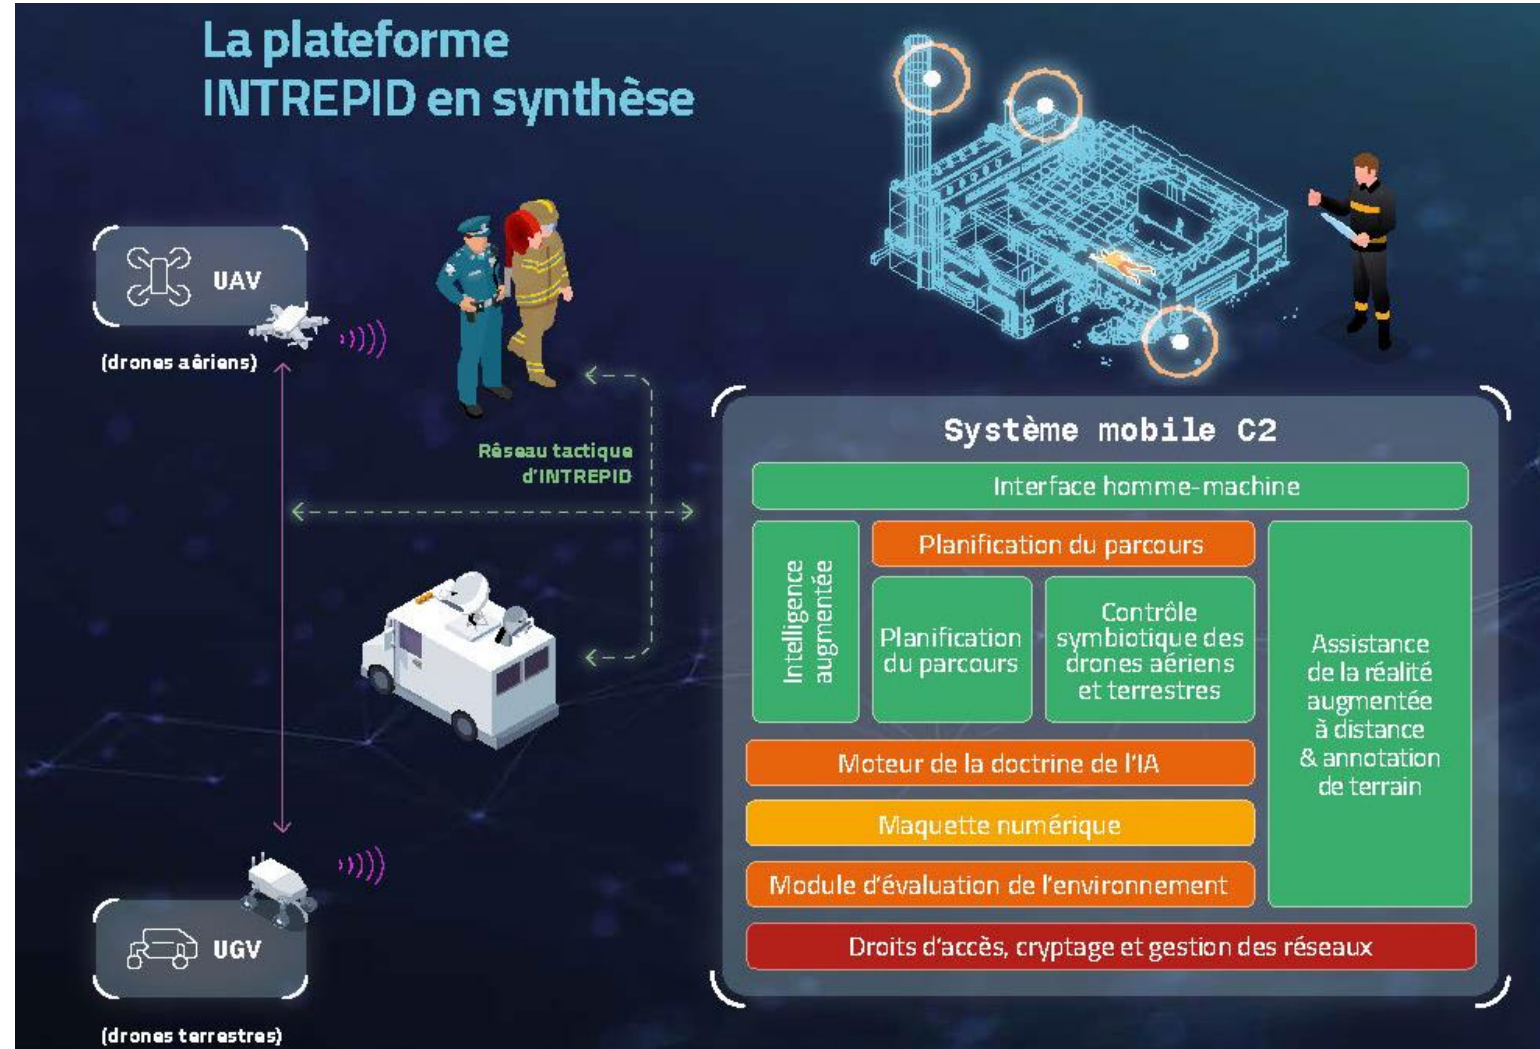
La plateforme INTREPID en synthèse

UAV

(drones aériens)

Réseau tactique d'INTREPID

UGV

(drones terrestres)

Système mobile C2

Interface homme-machine

Intelligence augmentée

Planification du parcours

Planification du parcours

Contrôle symbiotique des drones aériens et terrestres

Assistance de la réalité augmentée à distance & annotation de terrain

Moteur de la doctrine de l'IA

Maquette numérique

Module d'évaluation de l'environnement

Droits d'accès, cryptage et gestion des réseaux